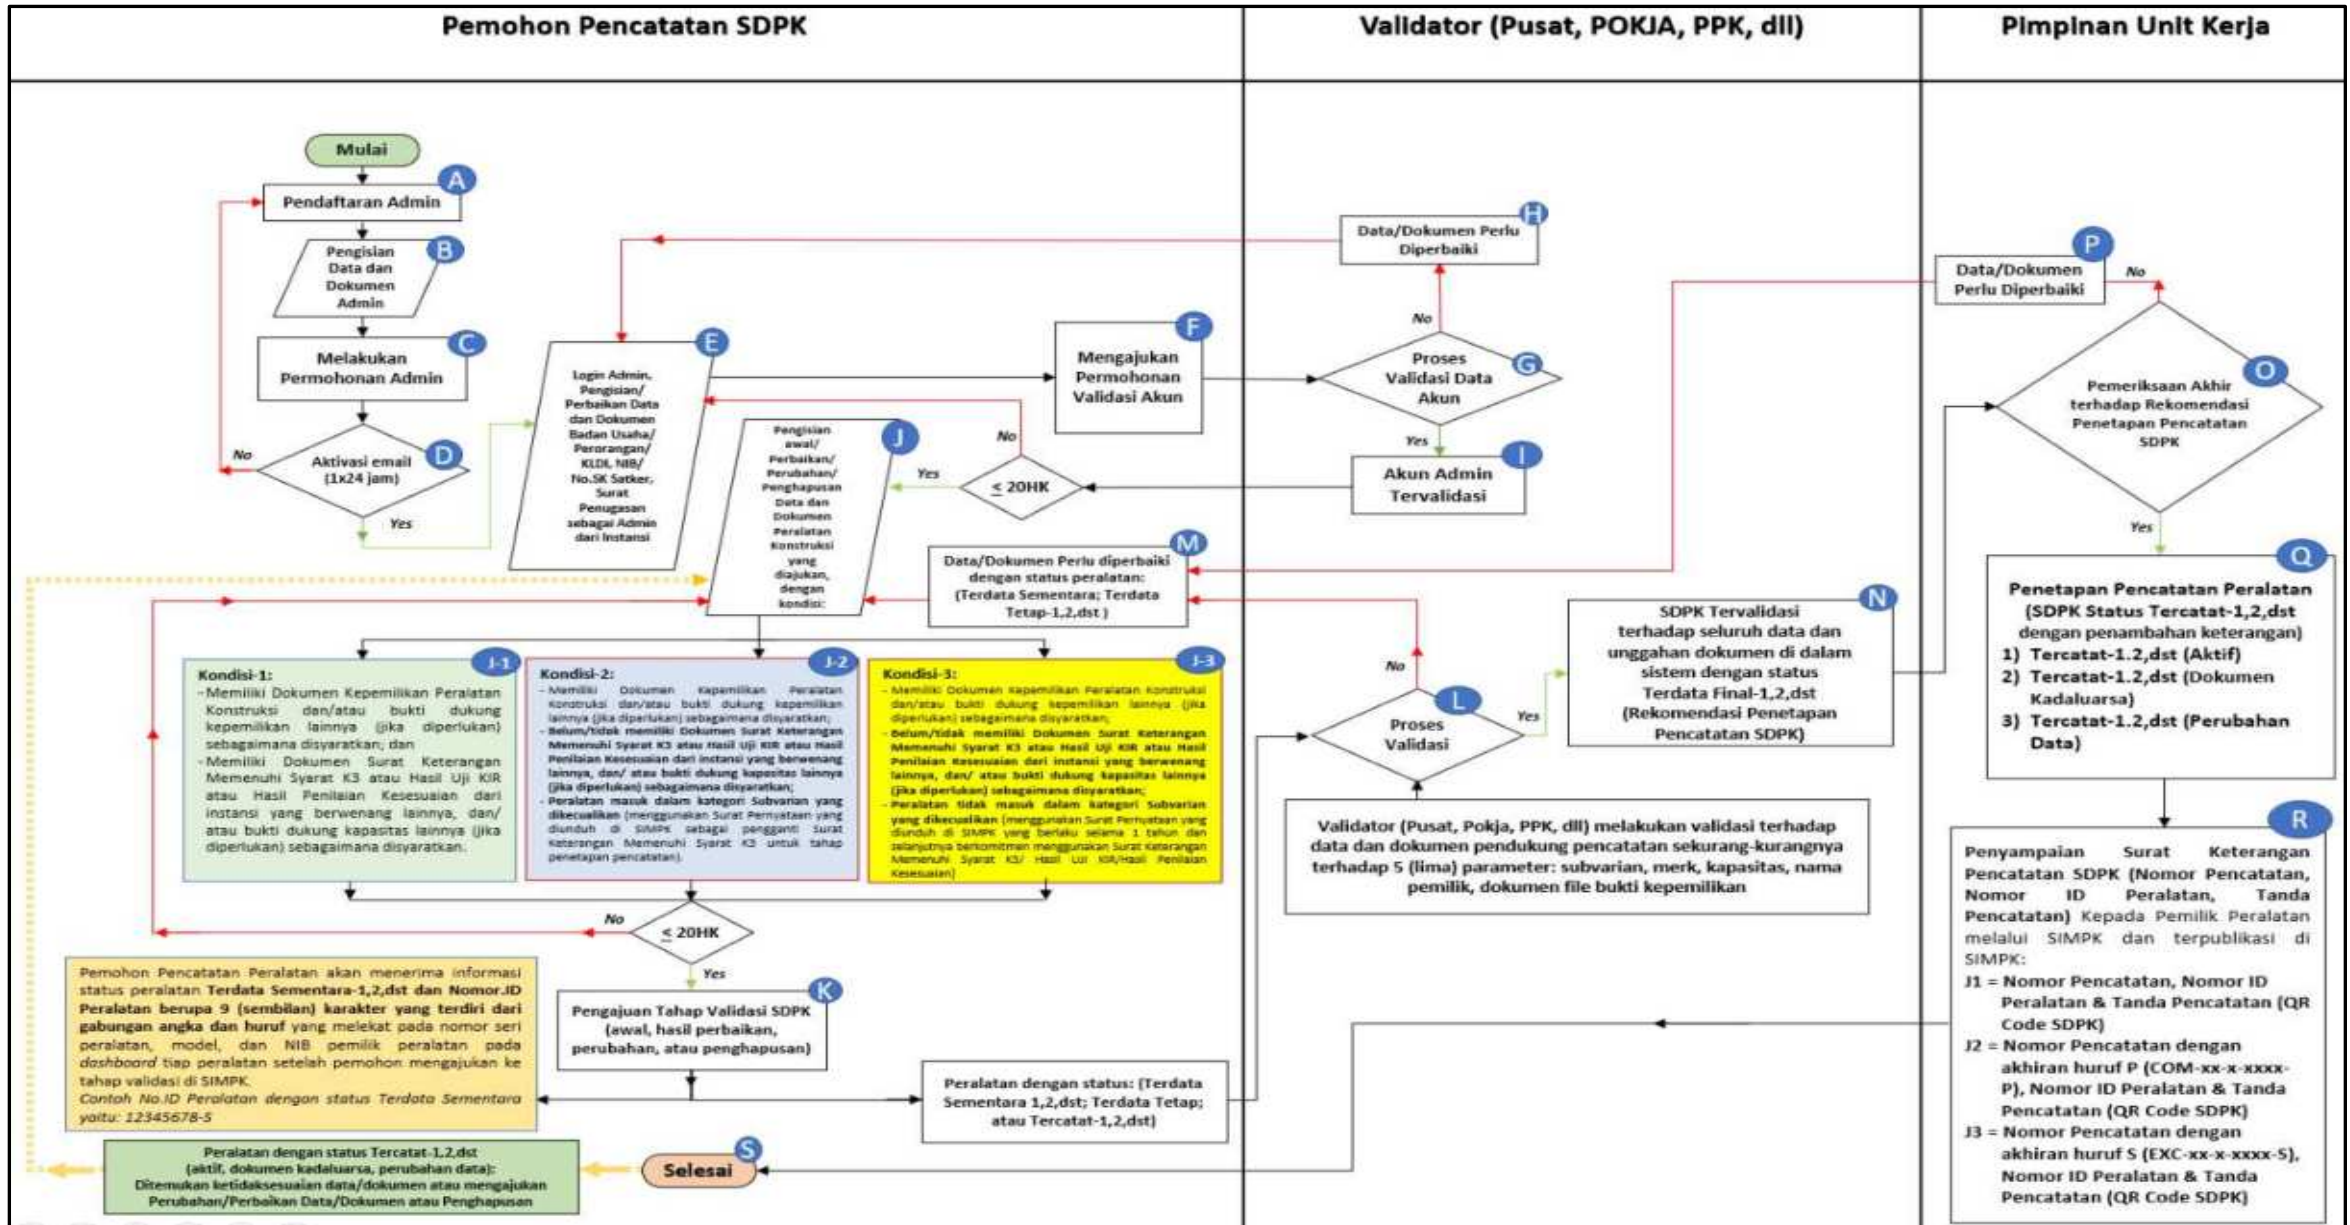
Pemohon Pencatatan SDPK

Validator (Pusat, POKJA, PPK, dll)

Pimpinan Unit Kerja

Mulai

A
Pendaftaran Admin

B
Pengisian Data dan Dokumen Admin

C
Melakukan Permohonan Admin

D
Aktivasi email (1x24 jam)

No

Yes

E
Login Admin, Pengisian/ Perbaikan Data dan Dokumen Badan Usaha/ Perorangan/ KLDI, NIB/ No.SK Satker, Surat Penugasan sebagai Admin dari Instansi

F
Mengajukan Permohonan Validasi Akun

H
Data/Dokumen Perlu Diperbaiki

No

G
Proses Validasi Data Akun

Yes

I
Akun Admin Tervalidasi

No

Yes

≤ 20HK

J
Pengisian awal/ Perbaikan/ Perubahan/ Penghapusan Data dan Dokumen Peralatan Konstruksi yang diajukan, dengan kondisi:

M
Data/Dokumen Perlu diperbaiki dengan status peralatan: (Terdata Sementara; Terdata Tetap-1,2,dst )

J-1
Kondisi-1:
- Memiliki Dokumen Kepemilikan Peralatan Konstruksi dan/atau bukti dukung kepemilikan lainnya (jika diperlukan) sebagaimana disyaratkan; dan
- Memiliki Dokumen Surat Keterangan Memenuhi Syarat K3 atau Hasil Uji KIR atau Hasil Penilaian Kesesuaian dari instansi yang berwenang lainnya, dan/ atau bukti dukung kapasitas lainnya (jika diperlukan) sebagaimana disyaratkan.

J-2
Kondisi-2:
- Memiliki Dokumen Kepemilikan Peralatan Konstruksi dan/atau bukti dukung kepemilikan lainnya (jika diperlukan) sebagaimana disyaratkan;
- Belum/tidak memiliki Dokumen Surat Keterangan Memenuhi Syarat K3 atau Hasil Uji KIR atau Hasil Penilaian Kesesuaian dari instansi yang berwenang lainnya, dan/ atau bukti dukung kapasitas lainnya (jika diperlukan) sebagaimana disyaratkan;
- Peralatan masuk dalam kategori Subvarian yang dikecualikan (menggunakan Surat Pernyataan yang diunduh di SIMPK sebagai pengganti Surat Keterangan Memenuhi Syarat K3 untuk tahap penetapan pencatatan).

J-3
Kondisi-3:
- Memiliki Dokumen Kepemilikan Peralatan Konstruksi dan/atau bukti dukung kepemilikan lainnya (jika diperlukan) sebagaimana disyaratkan;
- Belum/tidak memiliki Dokumen Surat Keterangan Memenuhi Syarat K3 atau Hasil Uji KIR atau Hasil Penilaian Kesesuaian dari instansi yang berwenang lainnya, dan/ atau bukti dukung kapasitas lainnya (jika diperlukan) sebagaimana disyaratkan;
- Peralatan tidak masuk dalam kategori Subvarian yang dikecualikan (menggunakan Surat Pernyataan yang diunduh di SIMPK yang berlaku selama 1 tahun dan selanjutnya berkomitmen menggunakan Surat Keterangan Memenuhi Syarat K3/ Hasil Uji KIR/Hasil Penilaian Kesesuaian)

No

≤ 20HK

Yes

Pemohon Pencatatan Peralatan akan menerima informasi status peralatan Terdata Sementara-1,2,dst dan Nomor.ID Peralatan berupa 9 (sembilan) karakter yang terdiri dari gabungan angka dan huruf yang melekat pada nomor seri peralatan, model, dan NIB pemilik peralatan pada dashboard tiap peralatan setelah pemohon mengajukan ke tahap validasi di SIMPK.
Contoh No.ID Peralatan dengan status Terdata Sementara yaitu: 12345678-5

K
Pengajuan Tahap Validasi SDPK (awal, hasil perbaikan, perubahan, atau penghapusan)

Peralatan dengan status: (Terdata Sementara 1,2,dst; Terdata Tetap; atau Tercatat-1,2,dst)

Peralatan dengan status Tercatat-1,2,dst (aktif, dokumen kadaluarsa, perubahan data): Ditemukan ketidaksesuaian data/dokumen atau mengajukan Perubahan/Perbaikan Data/Dokumen atau Penghapusan

S
Selesai

No

L
Proses Validasi

Yes

N
SDPK Tervalidasi terhadap seluruh data dan unggahan dokumen di dalam sistem dengan status Terdata Final-1,2,dst (Rekomendasi Penetapan Pencatatan SDPK)

Validator (Pusat, Pokja, PPK, dll) melakukan validasi terhadap data dan dokumen pendukung pencatatan sekurang-kurangnya terhadap 5 (lima) parameter: subvarian, merk, kapasitas, nama pemilik, dokumen file bukti kepemilikan

P
Data/Dokumen Perlu Diperbaiki

No

O
Pemeriksaan Akhir terhadap Rekomendasi Penetapan Pencatatan SDPK

Yes

Q
Penetapan Pencatatan Peralatan (SDPK Status Tercatat-1,2,dst dengan penambahan keterangan)
1) Tercatat-1.2,dst (Aktif)
2) Tercatat-1.2,dst (Dokumen Kadaluarsa)
3) Tercatat-1.2,dst (Perubahan Data)

R
Penyampaian Surat Keterangan Pencatatan SDPK (Nomor Pencatatan, Nomor ID Peralatan, Tanda Pencatatan) Kepada Pemilik Peralatan melalui SIMPK dan terpublikasi di SIMPK:
J1 = Nomor Pencatatan, Nomor ID Peralatan & Tanda Pencatatan (QR Code SDPK)
J2 = Nomor Pencatatan dengan akhiran huruf P (COM-xx-x-xxxx-P), Nomor ID Peralatan & Tanda Pencatatan (QR Code SDPK)
J3 = Nomor Pencatatan dengan akhiran huruf S (EXC-xx-x-xxxx-S), Nomor ID Peralatan & Tanda Pencatatan (QR Code SDPK)